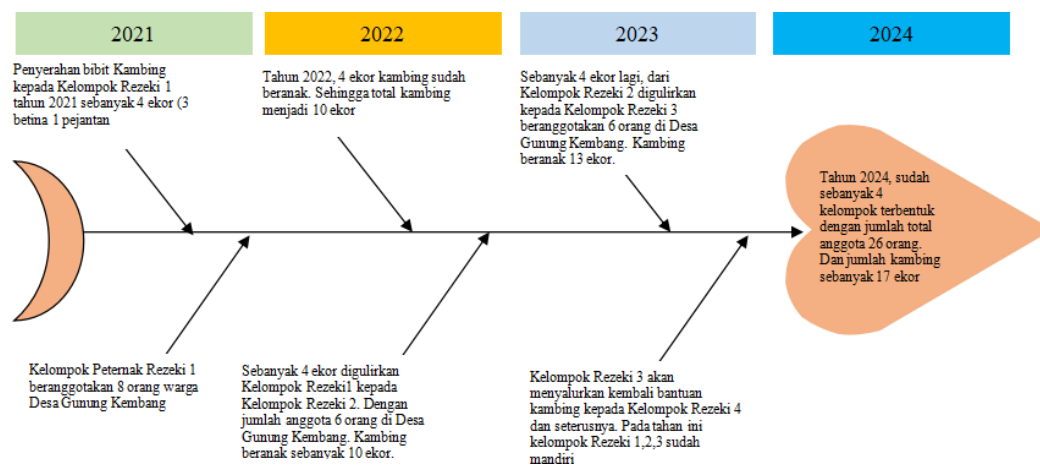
2021

2022

2023

2024

Penyerahan bibit Kambing kepada Kelompok Rezeki 1 tahun 2021 sebanyak 4 ekor (3 betina 1 pejantan

Tahun 2022, 4 ekor kambing sudah beranak. Sehingga total kambing menjadi 10 ekor

Sebanyak 4 ekor lagi, dari Kelompok Rezeki 2 digulirkan kepada Kelompok Rezeki 3 beranggotakan 6 orang di Desa Gunung Kembang. Kambing beranak 13 ekor.

Tahun 2024, sudah sebanyak 4 kelompok terbentuk dengan jumlah total anggota 26 orang. Dan jumlah kambing sebanyak 17 ekor

Kelompok Peternak Rezeki 1 beranggotakan 8 orang warga Desa Gunung Kembang

Sebanyak 4 ekor digulirkan Kelompok Rezeki1 kepada Kelompok Rezeki 2. Dengan jumlah anggota 6 orang di Desa Gunung Kembang. Kambing beranak sebanyak 10 ekor.

Kelompok Rezeki 3 akan menyalurkan kembali bantuan kambing kepada Kelompok Rezeki 4 dan seterusnya. Pada tahan ini kelompok Rezeki 1,2,3 sudah mandiri